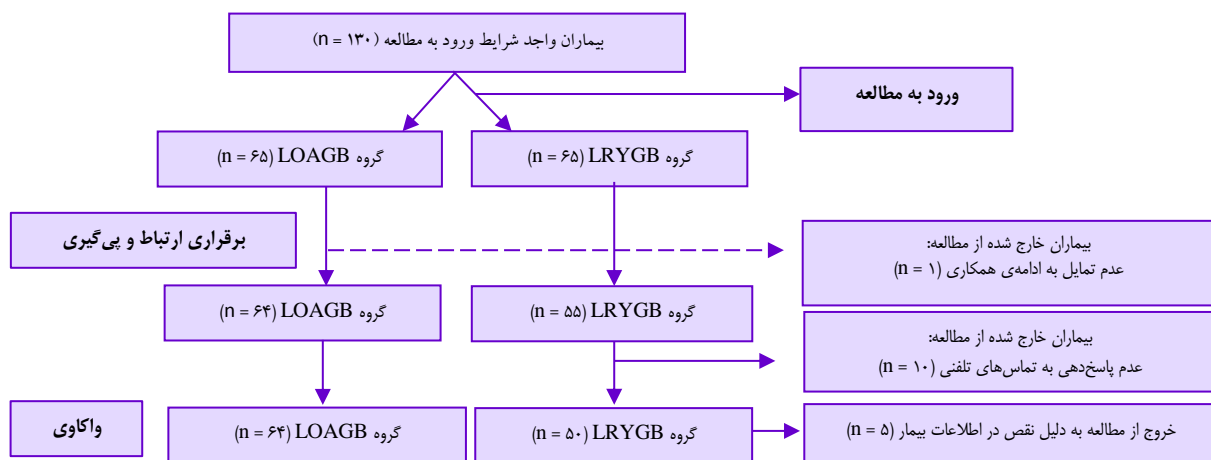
بیماران واجد شرایط ورود به مطالعه (n = ۱۳۰)

ورود به مطالعه

گروه LOAGB (n = ۶۵)

گروه LRYGB (n = ۶۵)

برقراری ارتباط و پی‌گیری

بیماران خارج شده از مطالعه:
عدم تمایل به ادامه‌ی همکاری (n = ۱)

گروه LOAGB (n = ۶۴)

گروه LRYGB (n = ۵۵)

بیماران خارج شده از مطالعه:
عدم پاسخ‌دهی به تماس‌های تلفنی (n = ۱۰)

واکاوی

گروه LOAGB (n = ۶۴)

گروه LRYGB (n = ۵۰)

خروج از مطالعه به دلیل نقص در اطلاعات بیمار (n = ۵)